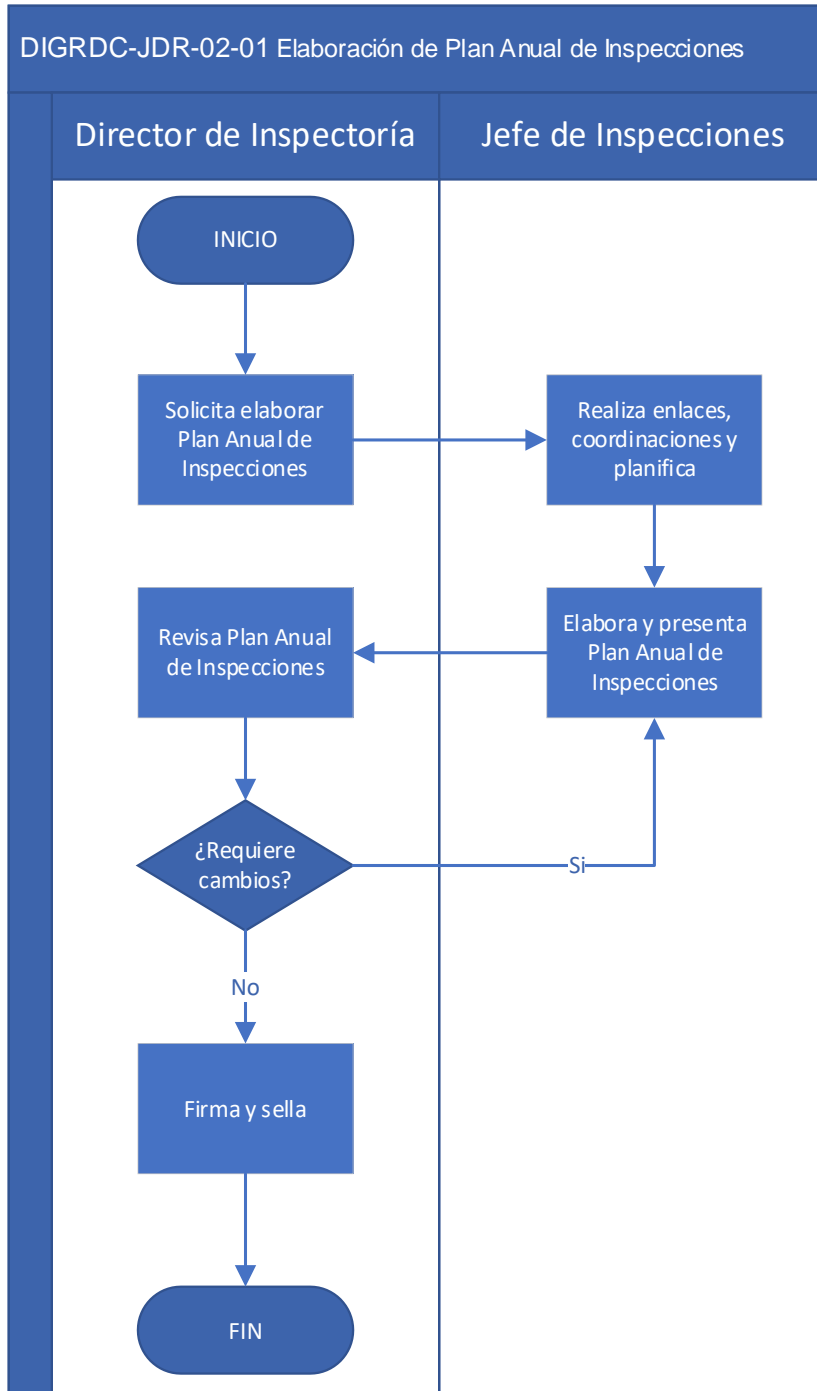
DIGRDC-JDR-02-01 Elaboración de Plan Anual de Inspecciones

Director de Inspectoría

Jefe de Inspecciones

INICIO

Solicita elaborar Plan Anual de Inspecciones

Realiza enlaces, coordinaciones y planifica

Revisa Plan Anual de Inspecciones

Elabora y presenta Plan Anual de Inspecciones

¿Requiere cambios?

Si

No

Firma y sella

FIN